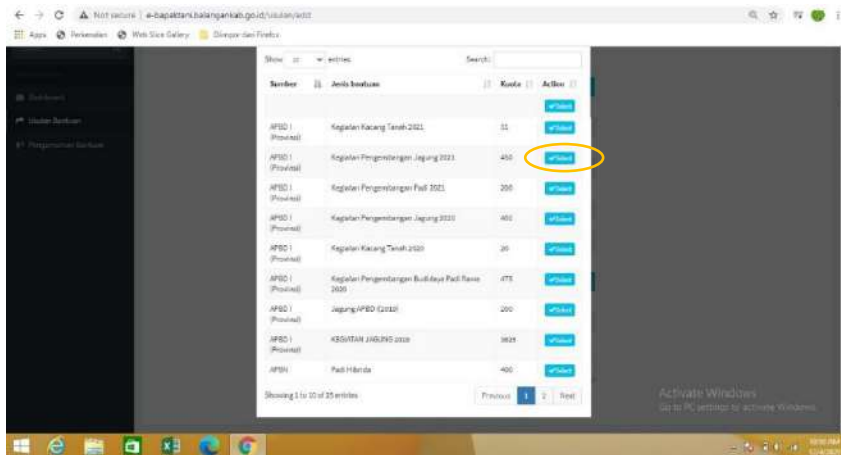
Not secure | e-bapaktani.balangankab.go.id/usulan/add

Apps Perkenalan Web Slice Gallery Diimpor dari Firefox

Dashboard
Usulan Bantuan
Pengumuman Bantuan

Show 10 entries
Search:

| Sumber | Jenis bantuan | Kuota | Action |
|---|---|---|---|
| | | | ✔Select |
| APBD I (Provinsi) | Kegiatan Kacang Tanah 2021 | 11 | ✔Select |
| APBD I (Provinsi) | Kegiatan Pengembangan Jagung 2021 | 450 | ✔Select |
| APBD I (Provinsi) | Kegiatan Pengembangan Padi 2021 | 200 | ✔Select |
| APBD I (Provinsi) | Kegiatan Pengembangan Jagung 2020 | 400 | ✔Select |
| APBD I (Provinsi) | Kegiatan Kacang Tanah 2020 | 20 | ✔Select |
| APBD I (Provinsi) | Kegiatan Pengembangan Budidaya Padi Rawa 2020 | 475 | ✔Select |
| APBD I (Provinsi) | Jagung APBD (2019) | 200 | ✔Select |
| APBD I (Provinsi) | KEGIATAN JAGUNG 2019 | 3625 | ✔Select |
| APBN | Padi Hibrida | 400 | ✔Select |

Showing 1 to 10 of 25 entries

Previous 1 2 Next

Activate Windows
Go to PC settings to activate Windows.

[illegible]